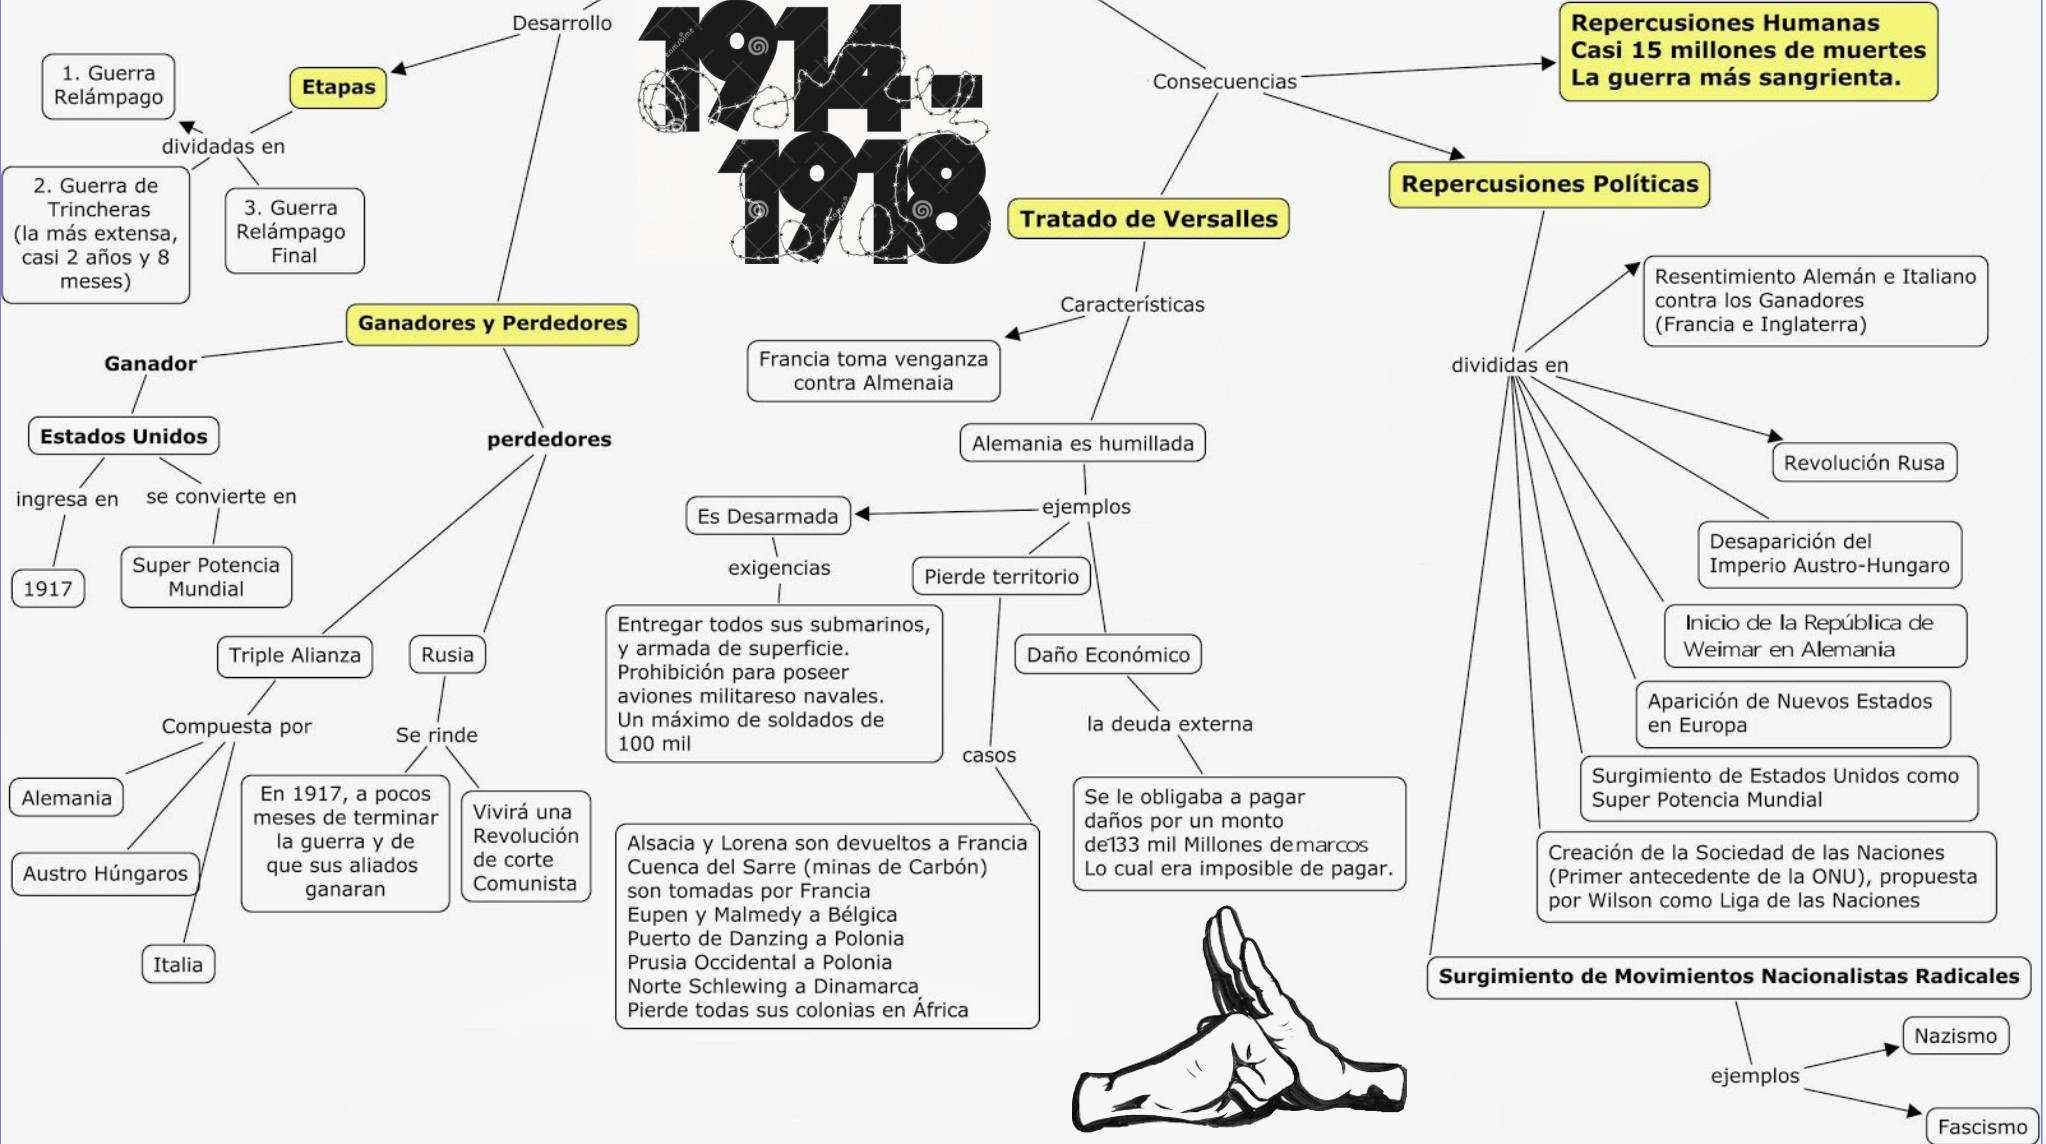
Desarrollo

1914-1918

Etapas

dividadas en

1. Guerra Relámpago

2. Guerra de Trincheras (la más extensa, casi 2 años y 8 meses)

3. Guerra Relámpago Final

Ganadores y Perdedores

Ganador

Estados Unidos

ingresa en

1917

se convierte en

Super Potencia Mundial

perdedores

Triple Alianza

Compuesta por

Alemania

Austro Húngaros

Italia

Rusia

Se rinde

En 1917, a pocos meses de terminar la guerra y de que sus aliados ganaran

Vivirá una Revolución de corte Comunista

Consecuencias

Repercusiones Humanas
Casi 15 millones de muertes
La guerra más sangrienta.

Tratado de Versalles

Características

Francia toma venganza contra Almenaia

Alemania es humillada

ejemplos

Es Desarmada

exigencias

Entregar todos sus submarinos, y armada de superficie.
Prohibición para poseer aviones militareso navales.
Un máximo de soldados de 100 mil

Pierde territorio

casos

Alsacia y Lorena son devueltos a Francia
Cuenca del Sarre (minas de Carbón) son tomadas por Francia
Eupen y Malmedy a Bélgica
Puerto de Danzing a Polonia
Prusia Occidental a Polonia
Norte Schlewing a Dinamarca
Pierde todas sus colonias en África

Daño Económico

la deuda externa

Se le obligaba a pagar daños por un monto de133 mil Millones demarcos
Lo cual era imposible de pagar.

Repercusiones Políticas

divididas en

Resentimiento Alemán e Italiano contra los Ganadores (Francia e Inglaterra)

Revolución Rusa

Desaparición del Imperio Austro-Hungaro

Inicio de la República de Weimar en Alemania

Aparición de Nuevos Estados en Europa

Surgimiento de Estados Unidos como Super Potencia Mundial

Creación de la Sociedad de las Naciones (Primer antecedente de la ONU), propuesta por Wilson como Liga de las Naciones

Surgimiento de Movimientos Nacionalistas Radicales

ejemplos

Nazismo

Fascismo